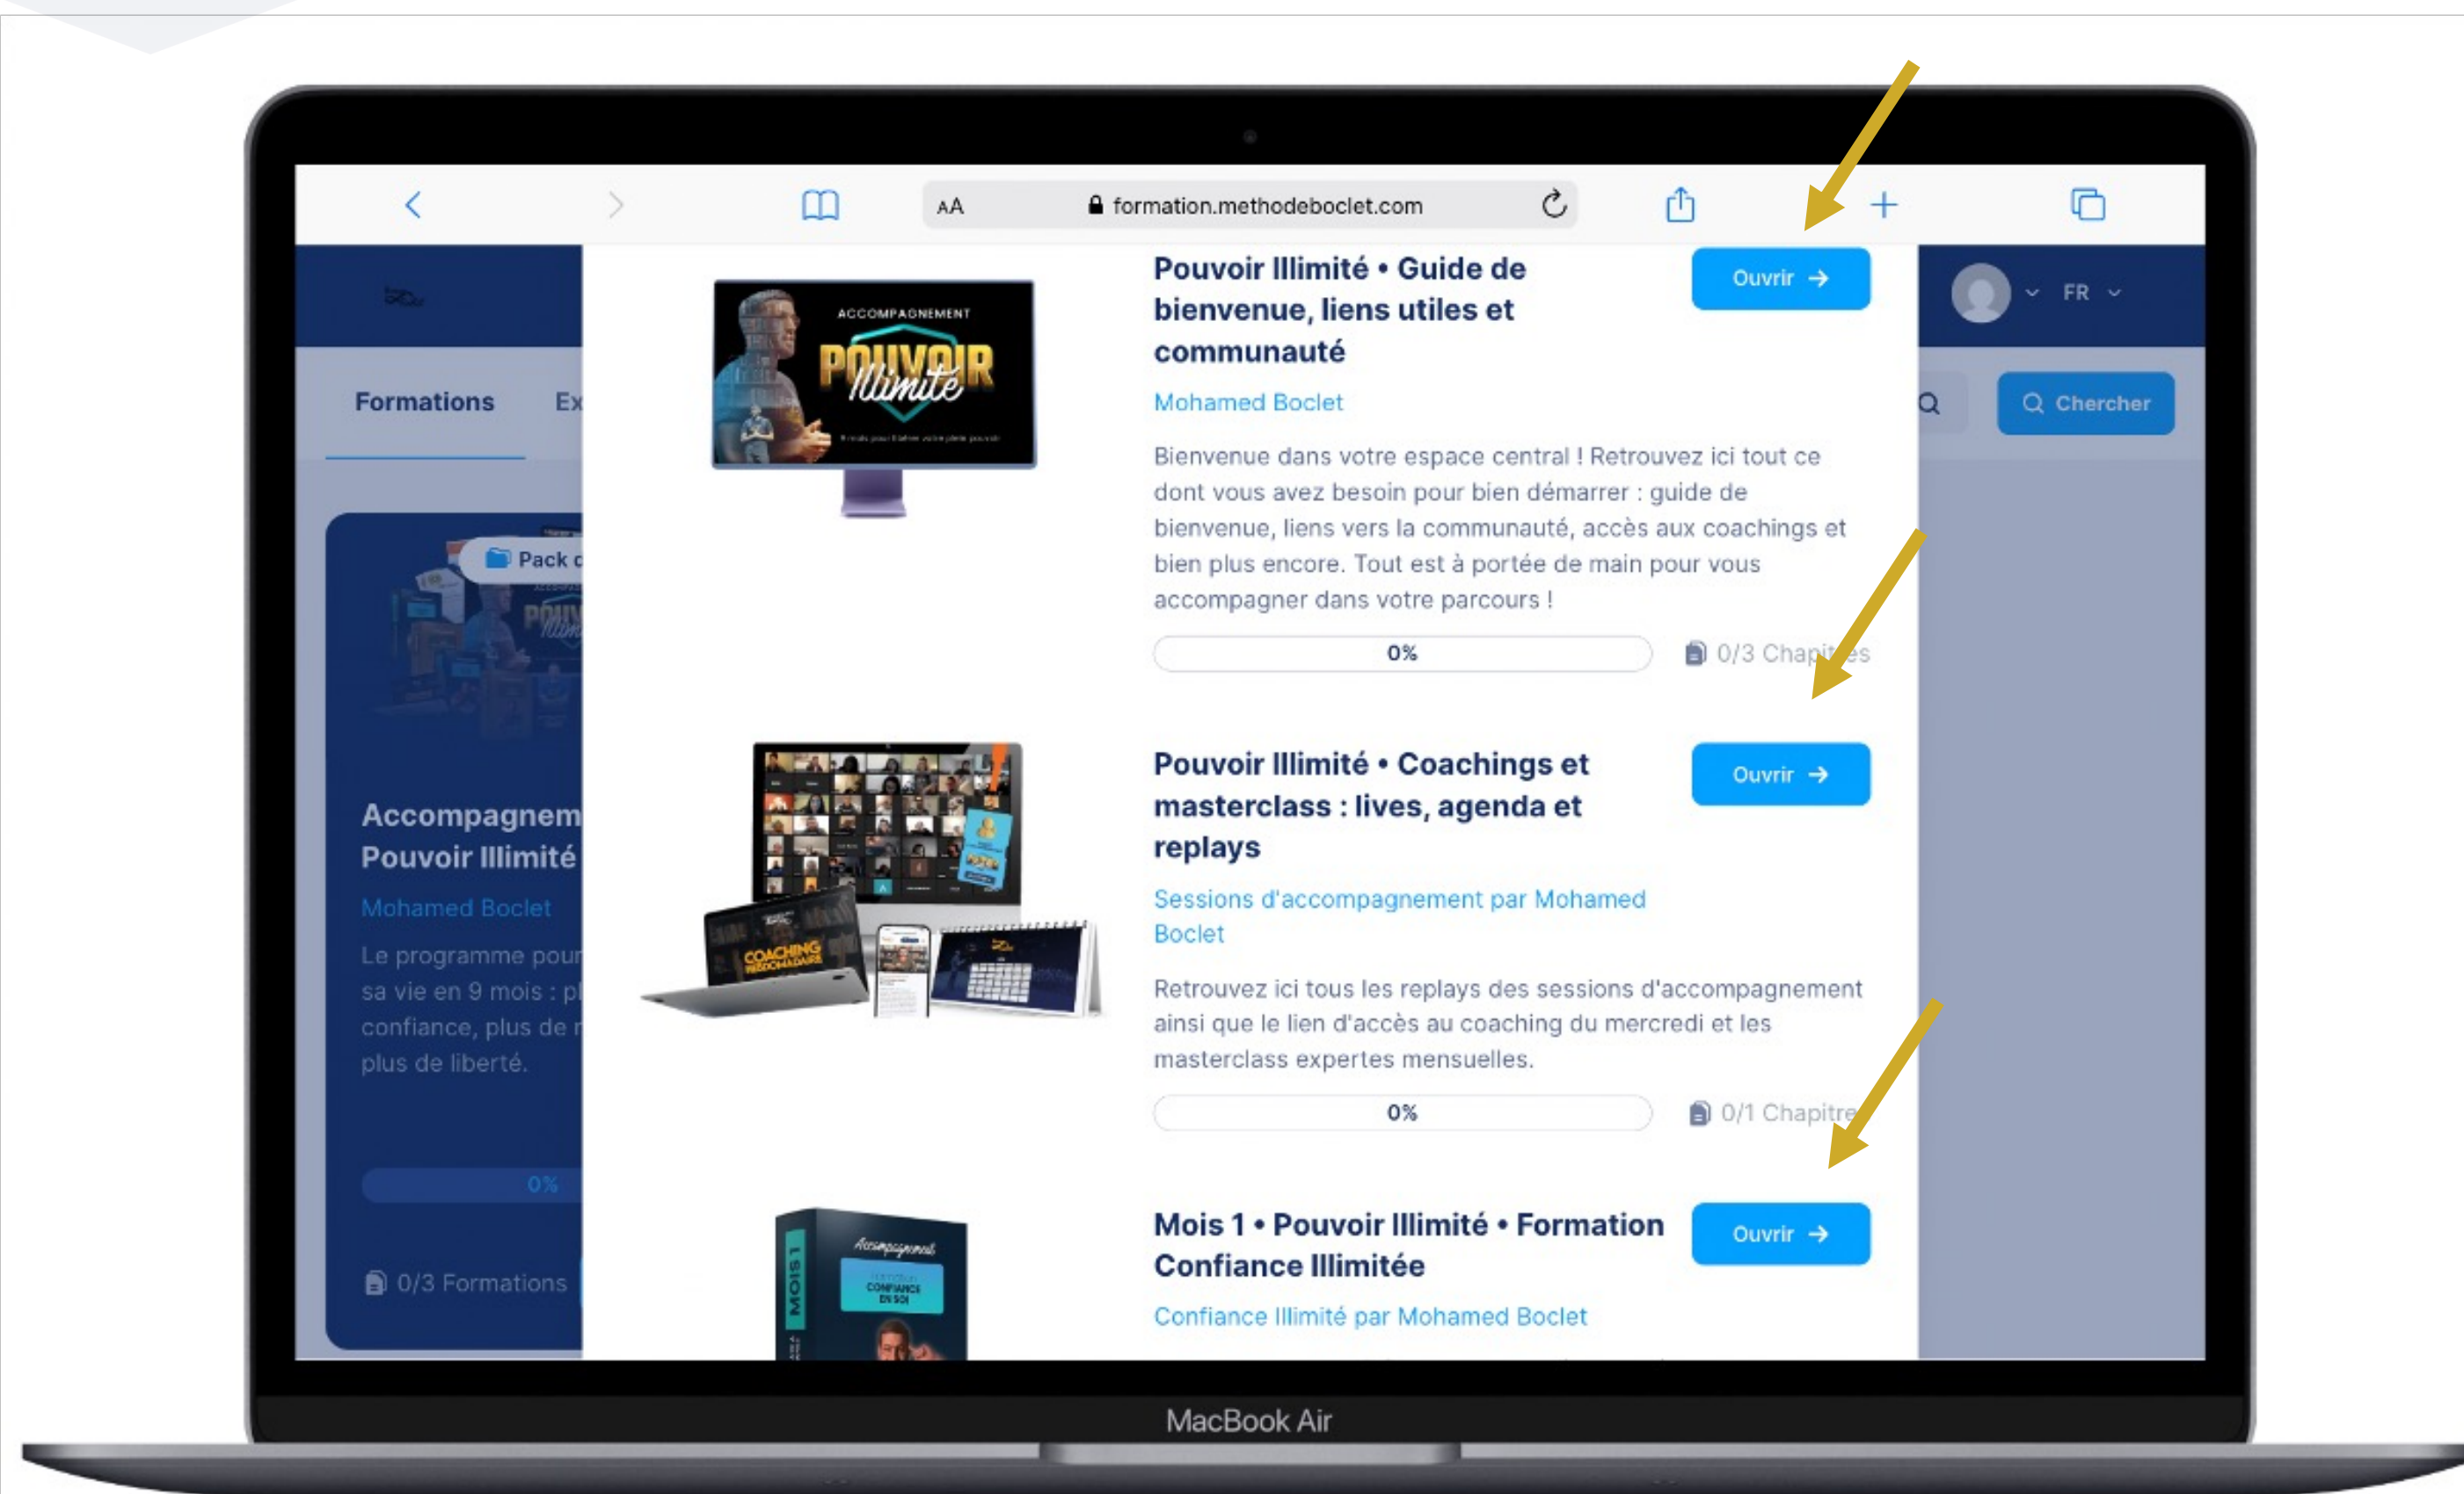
AA formation.methodeboclet.com

FR

Formations Ex

Chercher

Pack c

Accompagnem
Pouvoir Illimité

Mohamed Boclet

Le programme pour sa vie en 9 mois : pl confiance, plus de r plus de liberté.

0%

0/3 Formations

ACCOMPAGNEMENT
POUVOIR Illimité

Pouvoir Illimité • Guide de bienvenue, liens utiles et communauté

Ouvrir →

Mohamed Boclet

Bienvenue dans votre espace central ! Retrouvez ici tout ce dont vous avez besoin pour bien démarrer : guide de bienvenue, liens vers la communauté, accès aux coachings et bien plus encore. Tout est à portée de main pour vous accompagner dans votre parcours !

0%

0/3 Chapitres

COACHING HEBDOMADAIRE

Pouvoir Illimité • Coachings et masterclass : lives, agenda et replays

Ouvrir →

Sessions d'accompagnement par Mohamed Boclet

Retrouvez ici tous les replays des sessions d'accompagnement ainsi que le lien d'accès au coaching du mercredi et les masterclass expertes mensuelles.

0%

0/1 Chapitre

MOIS 1
Accompagnement
CONFIANCE EN SOI

Mois 1 • Pouvoir Illimité • Formation Confiance Illimitée

Ouvrir →

Confiance Illimité par Mohamed Boclet

MacBook Air